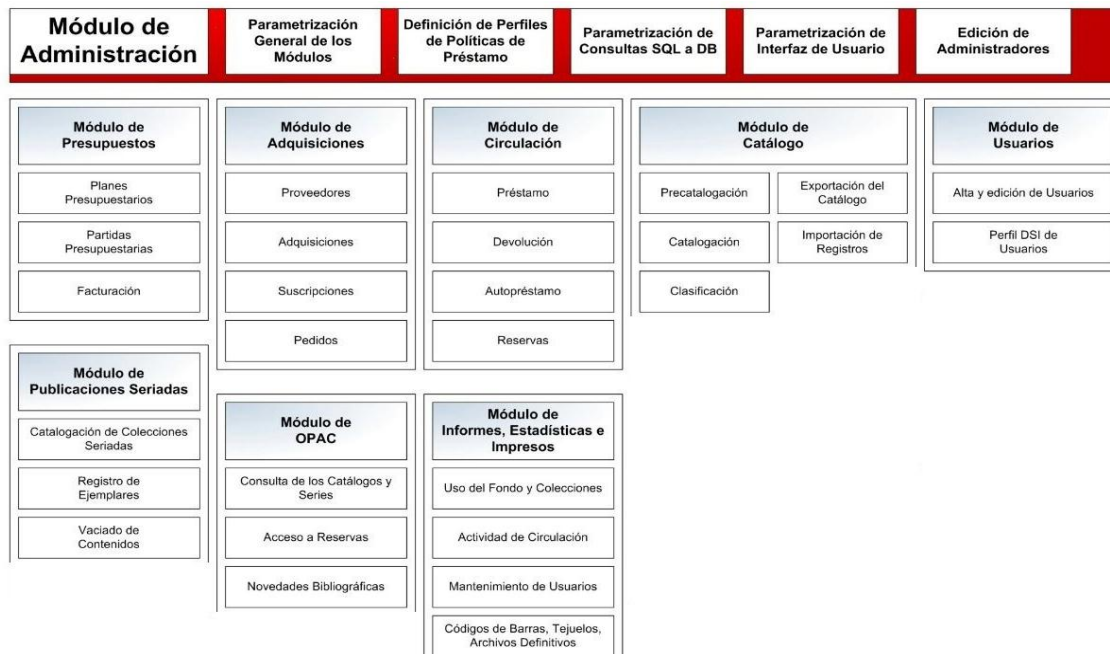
Módulo de Administración

Parametrización General de los Módulos

Definición de Perfiles de Políticas de Préstamo

Parametrización de Consultas SQL a DB

Parametrización de Interfaz de Usuario

Edición de Administradores

Módulo de Presupuestos

Planes Presupuestarios

Partidas Presupuestarias

Facturación

Módulo de Adquisiciones

Proveedores

Adquisiciones

Suscripciones

Pedidos

Módulo de Circulación

Préstamo

Devolución

Autopréstamo

Reservas

Módulo de Catálogo

Precatalogación

Exportación del Catálogo

Catalogación

Importación de Registros

Clasificación

Módulo de Usuarios

Alta y edición de Usuarios

Perfil DSI de Usuarios

Módulo de Publicaciones Seriadas

Catalogación de Colecciones Seriadas

Registro de Ejemplares

Vaciado de Contenidos

Módulo de OPAC

Consulta de los Catálogos y Series

Acceso a Reservas

Novedades Bibliográficas

Módulo de Informes, Estadísticas e Impresos

Uso del Fondo y Colecciones

Actividad de Circulación

Mantenimiento de Usuarios

Códigos de Barras, Tejuelos, Archivos Definitivos